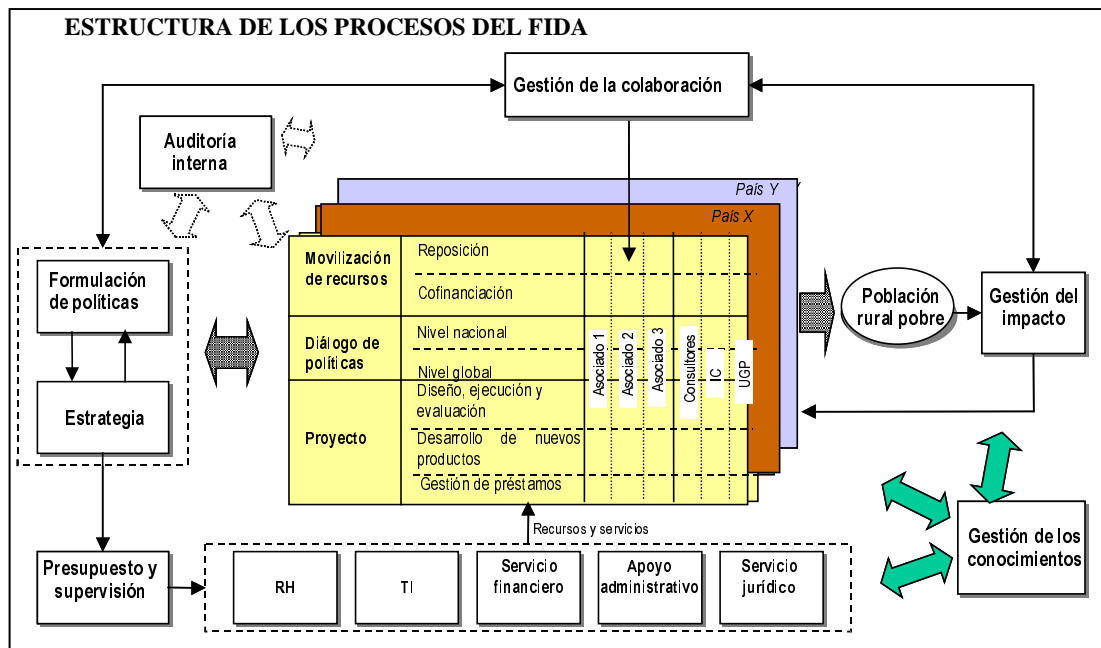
ESTRUCTURA DE LOS PROCESOS DEL FIDA

Gestión de la colaboración

Auditoría interna

País Y

País X

Formulación de políticas

Estrategia

| Movilización de recursos | Reposición |
|---|---|
| | Cofinanciación |
| Diálogo de políticas | Nivel nacional |
| | Nivel global |
| Proyecto | Diseño, ejecución y evaluación |
| | Desarrollo de nuevos productos |
| | Gestión de préstamos |

Asociado 1
Asociado 2
Asociado 3
Consultores
IC
UGP

Población rural pobre

Gestión del impacto

Recursos y servicios

Presupuesto y supervisión

RH

TI

Servicio financiero

Apoyo administrativo

Servicio jurídico

Gestión de los conocimientos